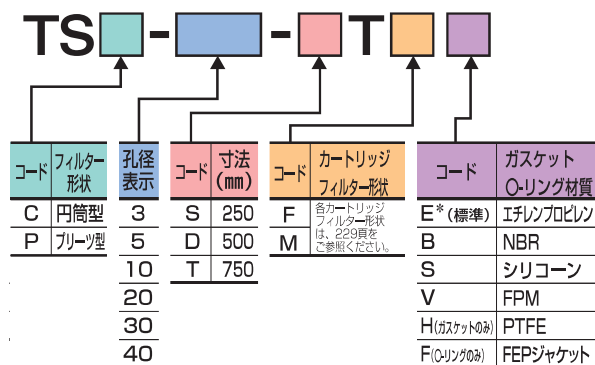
TS - - T

| コード | フィルター形状 |
|---|---|
| C | 円筒型 |
| P | プリーツ型 |

| 孔径表示 |
|---|
| 3 |
| 5 |
| 10 |
| 20 |
| 30 |
| 40 |

| コード | 寸法(mm) |
|---|---|
| S | 250 |
| D | 500 |
| T | 750 |

| コード | カートリッジフィルター形状 |
|---|---|
| F | 各カートリッジフィルター形状は、229頁をご参照ください。 |
| M | |

| コード | ガスケットO-リング材質 |
|---|---|
| E*(標準) | エチレンプロピレン |
| B | NBR |
| S | シリコーン |
| V | FPM |
| H(ガスケットのみ) | PTFE |
| F(O-リングのみ) | FEPジャケット |